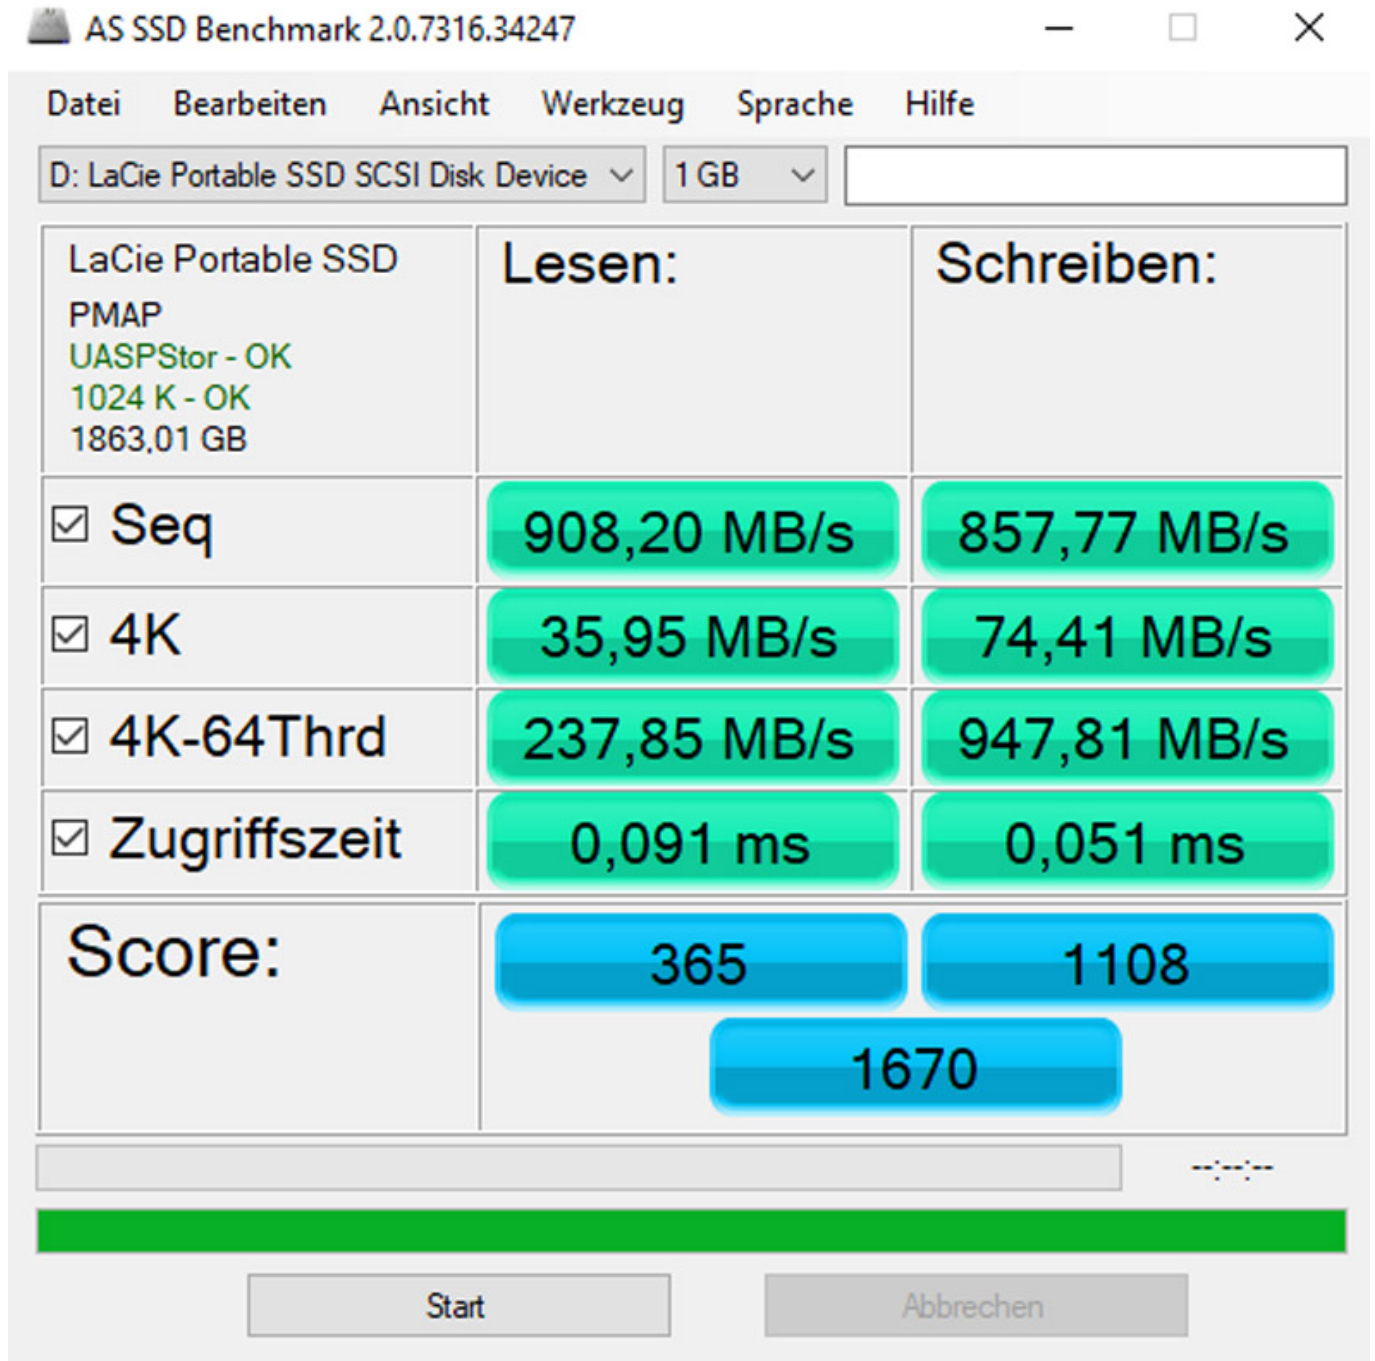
AS SSD Benchmark 2.0.7316.34247

Datei Bearbeiten Ansicht Werkzeug Sprache Hilfe

D: LaCie Portable SSD SCSI Disk Device
1 GB

LaCie Portable SSD
PMAP
UASPStor - OK
1024 K - OK
1863,01 GB

| | Lesen: | Schreiben: |
|---|---|---|
| ☑ Seq | 908,20 MB/s | 857,77 MB/s |
| ☑ 4K | 35,95 MB/s | 74,41 MB/s |
| ☑ 4K-64Thrd | 237,85 MB/s | 947,81 MB/s |
| ☑ Zugriffszeit | 0,091 ms | 0,051 ms |

Score: 365 1108
1670

--:--:--

Start Abbrechen